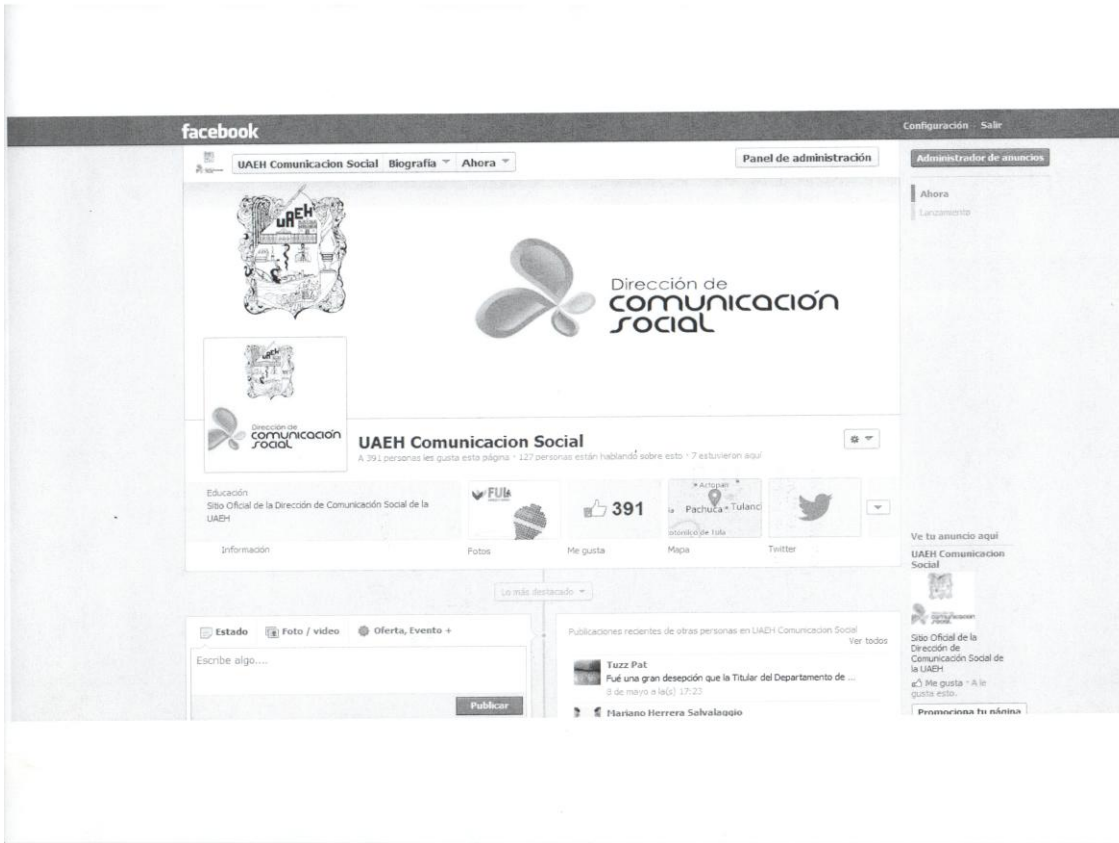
facebook

Configuración · Salir

UAEH Comunicacion Social Biografía Ahora

Panel de administración

Administrador de anuncios

Ahora
Lanzamiento

UAEH

Dirección de comunicación social

Dirección de comunicación social

UAEH Comunicacion Social
A 391 personas les gusta esta página · 127 personas están hablando sobre esto · 7 estuvieron aquí

Educación
Sitio Oficial de la Dirección de Comunicación Social de la UAEH

Información

FUL

Fotos

391

Me gusta

Actopan
Pachuca
Tulanc
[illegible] de tula

Mapa

Twitter

Ve tu anuncio aquí
UAEH Comunicacion Social

Sitio Oficial de la Dirección de Comunicación Social de la UAEH
Me gusta · A le gusta esto.

Promociona tu página

Lo más destacado

Estado Foto / video Oferta, Evento +

Escribe algo....

Publicar

Publicaciones recientes de otras personas en UAEH Comunicacion Social
Ver todos

Tuzz Pat
Fué una gran desepción que la Titular del Departamento de ...
8 de mayo a la(s) 17:23

Mariano Herrera Salvalaggio